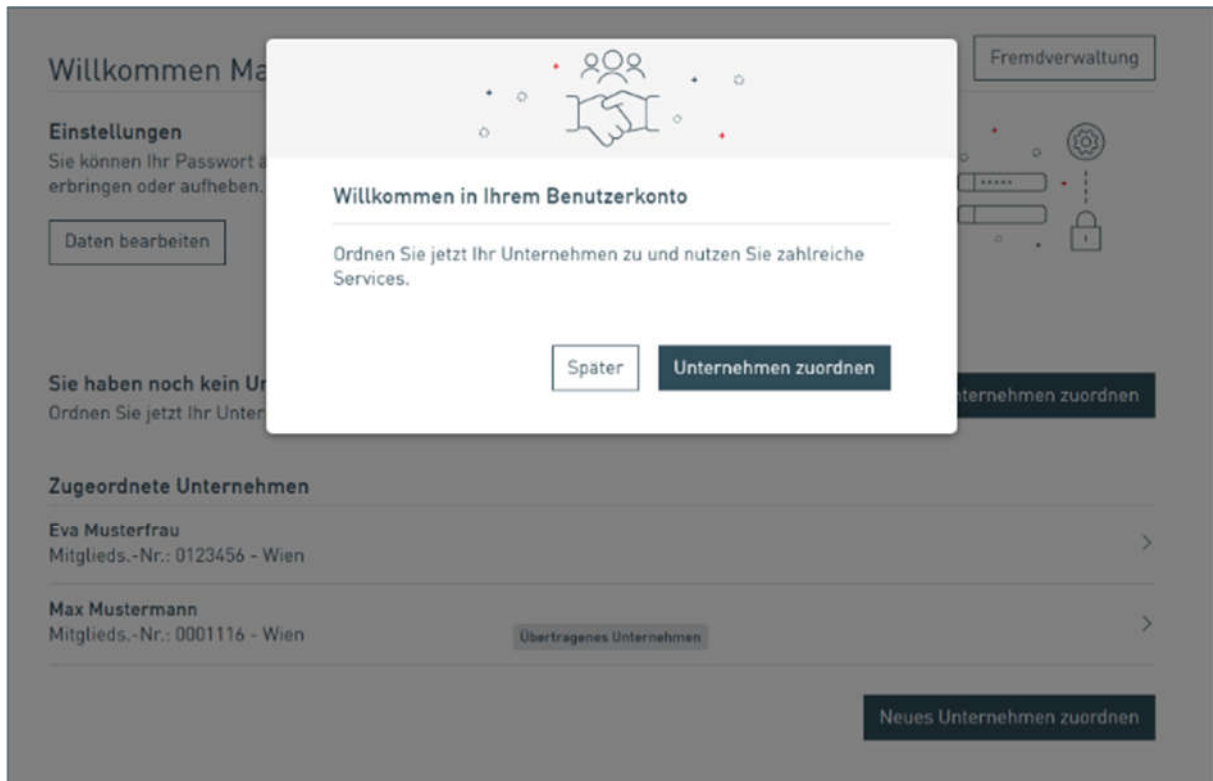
Willkommen Ma

Fremdverwaltung

Einstellungen
Sie können Ihr Passwort ä
erbringen oder aufheben.

Daten bearbeiten

Willkommen in Ihrem Benutzerkonto

Ordnen Sie jetzt Ihr Unternehmen zu und nutzen Sie zahlreiche Services.

Später

Unternehmen zuordnen

Sie haben noch kein Ur
Ordnen Sie jetzt Ihr Unter

ternehmen zuordnen

Zugeordnete Unternehmen

Eva Musterfrau
Mitglieds.-Nr.: 0123456 - Wien

Max Mustermann
Mitglieds.-Nr.: 0001116 - Wien

Übertragenes Unternehmen

Neues Unternehmen zuordnen